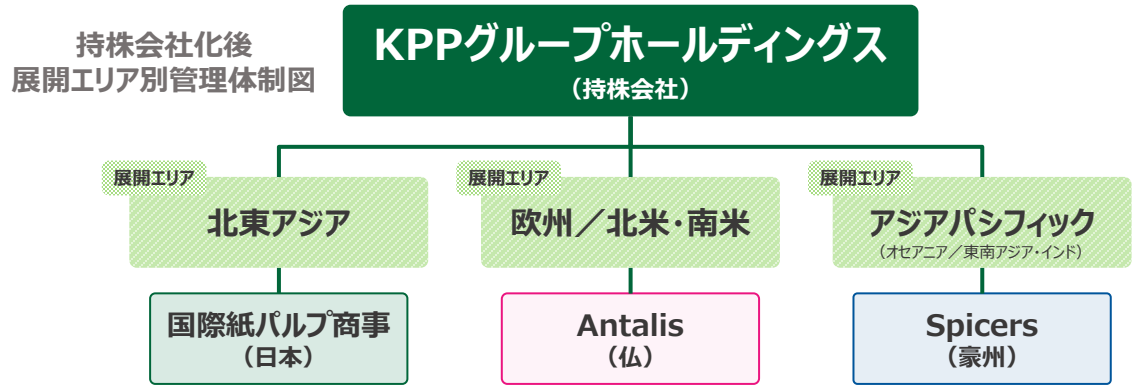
持株会社化後
展開エリア別管理体制図

KPPグループホールディングス
（持株会社）

展開エリア
北東アジア

展開エリア
欧州／北米・南米

展開エリア
アジアパシフィック
（オセアニア／東南アジア・インド）

国際紙パルプ商事
（日本）

Antalis
（仏）

Spicers
（豪州）